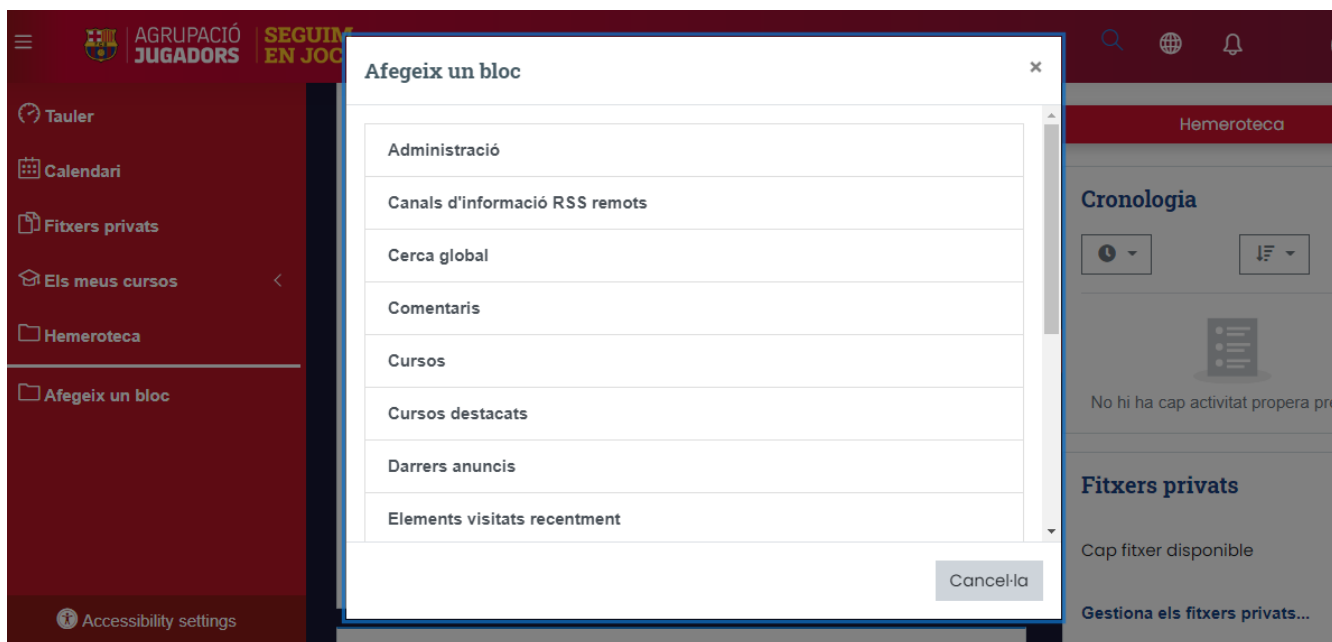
AGRUPACIÓ JUGADORS SEGUIM EN JOC

Tauler
Calendari
Fitxers privats
Els meus cursos
Hemeroteca
Afegeix un bloc

Accessibility settings

Afegeix un bloc
×
Administració
Canals d'informació RSS remots
Cerca global
Comentaris
Cursos
Cursos destacats
Darrers anuncis
Elements visitats recentment
Cancel·la

Hemeroteca
Cronologia
No hi ha cap activitat propera pr
Fitxers privats
Cap fitxer disponible
Gestiona els fitxers privats...